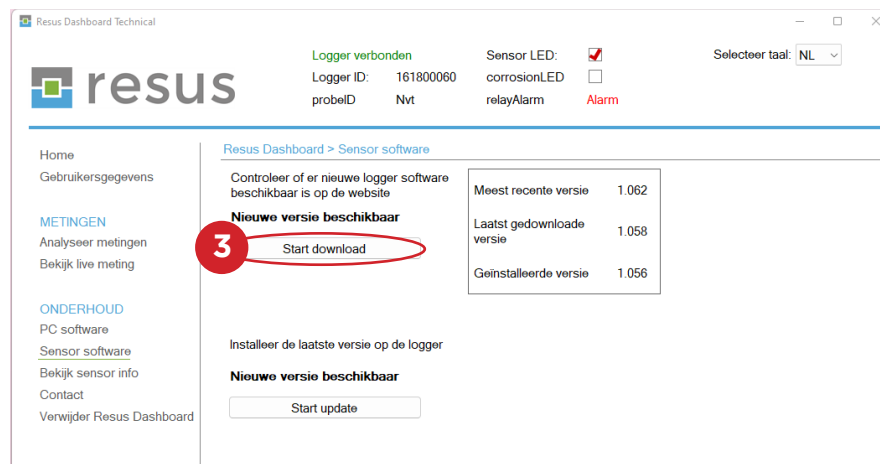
Resus Dashboard Technical

resus

Logger verbonden
Logger ID: 161800060
probeID Nvt

Sensor LED:
corrosionLED
relayAlarm Alarm

Selecteer taal: NL

Home
Gebruikersgegevens

METINGEN
Analyseer metingen
Bekijk live meting

ONDERHOUD
PC software
Sensor software
Bekijk sensor info
Contact
Verwijder Resus Dashboard

Resus Dashboard > Sensor software

Controleer of er nieuwe logger software beschikbaar is op de website

Nieuwe versie beschikbaar

3

Start download

| Meest recente versie | 1.062 |
|---|---|
| Laatst gedownloade versie | 1.058 |
| Geïnstalleerde versie | 1.056 |

Installeer de laatste versie op de logger

Nieuwe versie beschikbaar

Start update